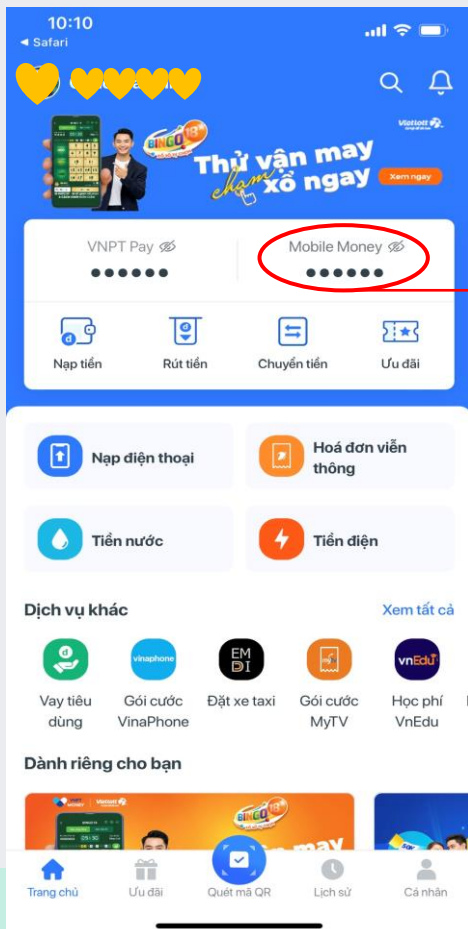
10:10
◄ Safari

Vietlott

BINGO 18+

Thử vận may chạm xổ ngay

Xem ngay

VNPT Pay
••••••

Mobile Money
••••••

Nạp tiền
Rút tiền
Chuyển tiền
Ưu đãi

Nạp điện thoại
Hoá đơn viễn thông
Tiền nước
Tiền điện

Dịch vụ khác
Xem tất cả

Vay tiêu dùng
Gói cước VinaPhone
Đặt xe taxi
Gói cước MyTV
Học phí VnEdu

vinaphone
EM ĐI
vnEdu

Dành riêng cho bạn

Trang chủ
Ưu đãi
Quét mã QR
Lịch sử
Cá nhân